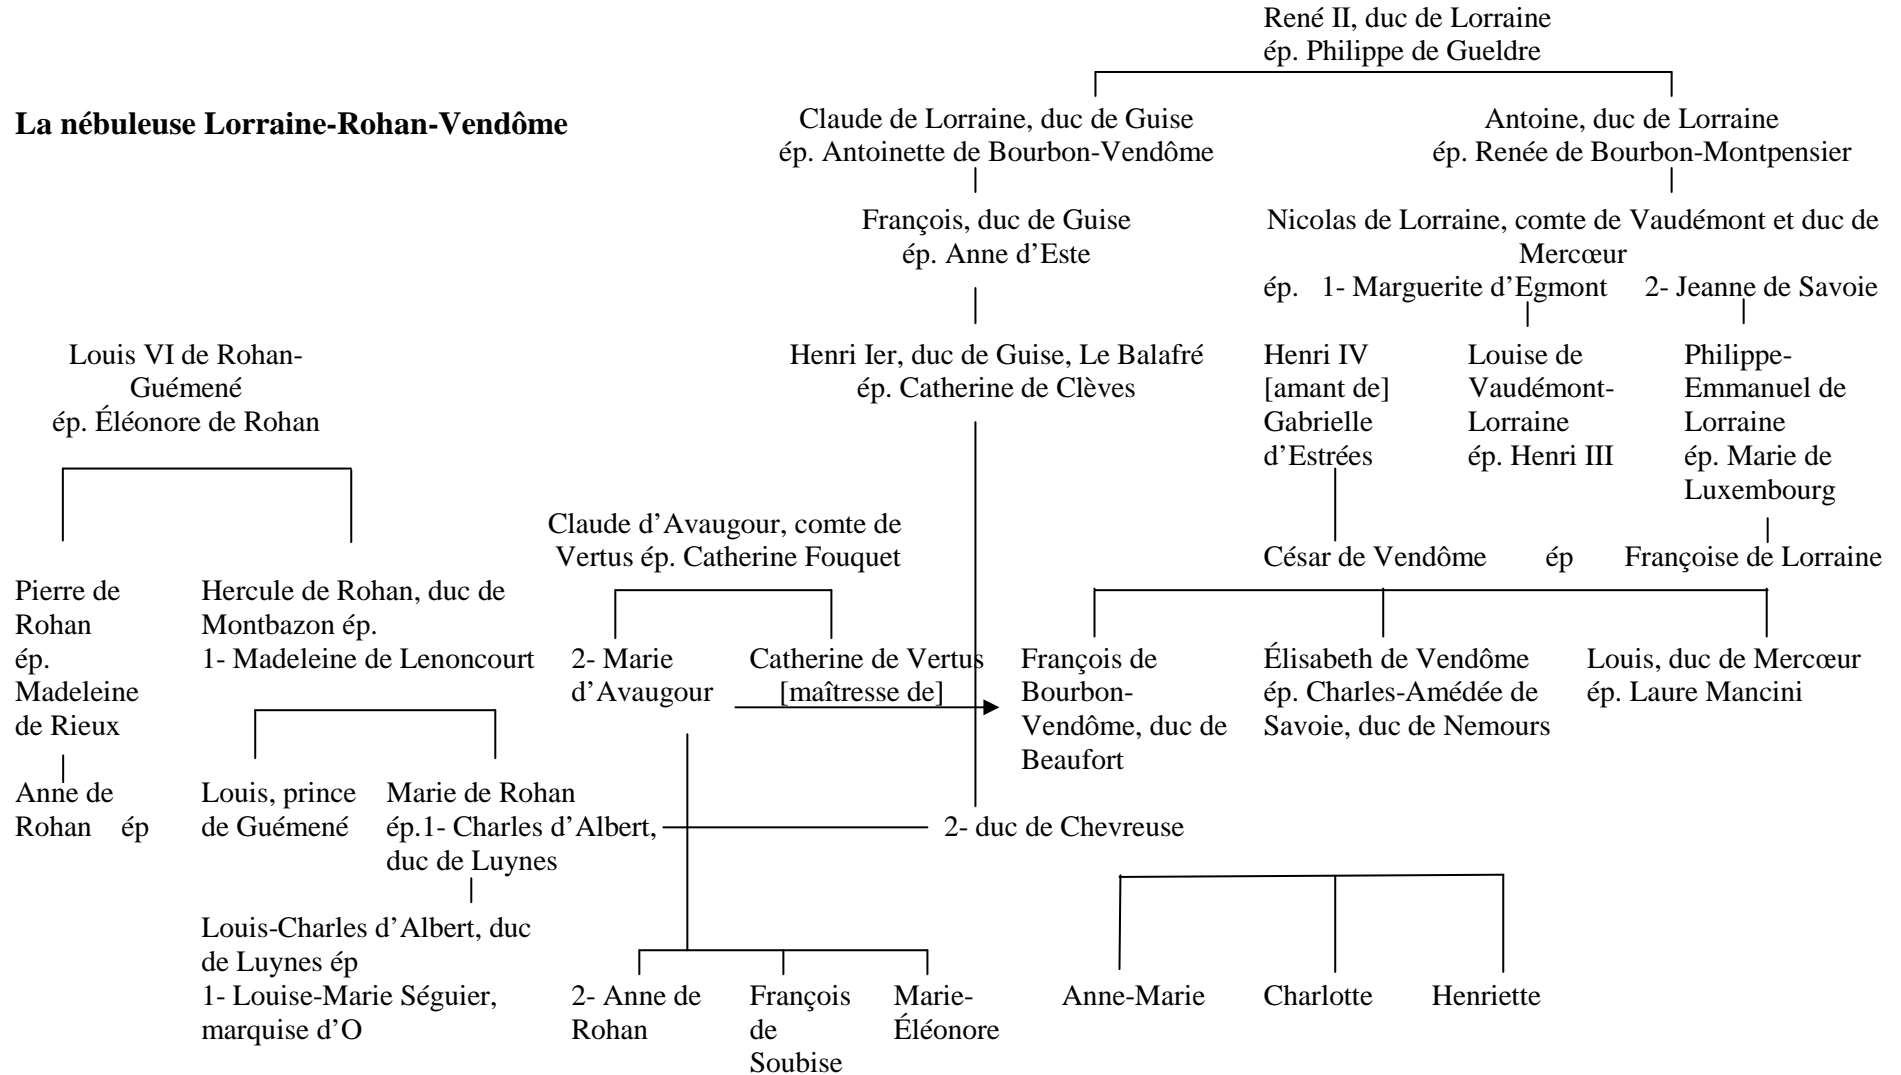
René II, duc de Lorraine
ép. Philippe de Gueldre

**La nébuleuse Lorraine-Rohan-Vendôme**

Claude de Lorraine, duc de Guise
ép. Antoinette de Bourbon-Vendôme

Antoine, duc de Lorraine
ép. Renée de Bourbon-Montpensier

François, duc de Guise
ép. Anne d'Este

Nicolas de Lorraine, comte de Vaudémont et duc de Mercœur
ép. 1- Marguerite d'Egmont 2- Jeanne de Savoie

Louis VI de Rohan-Guémené
ép. Éléonore de Rohan

Henri Ier, duc de Guise, Le Balafré
ép. Catherine de Clèves

Henri IV [amant de] Gabrielle d'Estrées

Louise de Vaudémont-Lorraine ép. Henri III

Philippe-Emmanuel de Lorraine ép. Marie de Luxembourg

Claude d'Avaugour, comte de Vertus ép. Catherine Fouquet

César de Vendôme ép Françoise de Lorraine

Pierre de Rohan ép. Madeleine de Rieux

Hercule de Rohan, duc de Montbazon ép.
1- Madeleine de Lenoncourt

2- Marie d'Avaugour

Catherine de Vertus [maîtresse de]

François de Bourbon-Vendôme, duc de Beaufort

Élisabeth de Vendôme ép. Charles-Amédée de Savoie, duc de Nemours

Louis, duc de Mercœur ép. Laure Mancini

Anne de Rohan ép

Louis, prince de Guémené

Marie de Rohan ép.1- Charles d'Albert, duc de Luynes

2- duc de Chevreuse

Louis-Charles d'Albert, duc de Luynes ép
1- Louise-Marie Séguier, marquise d'O

2- Anne de Rohan

François de Soubise

Marie-Éléonore

Anne-Marie

Charlotte

Henriette